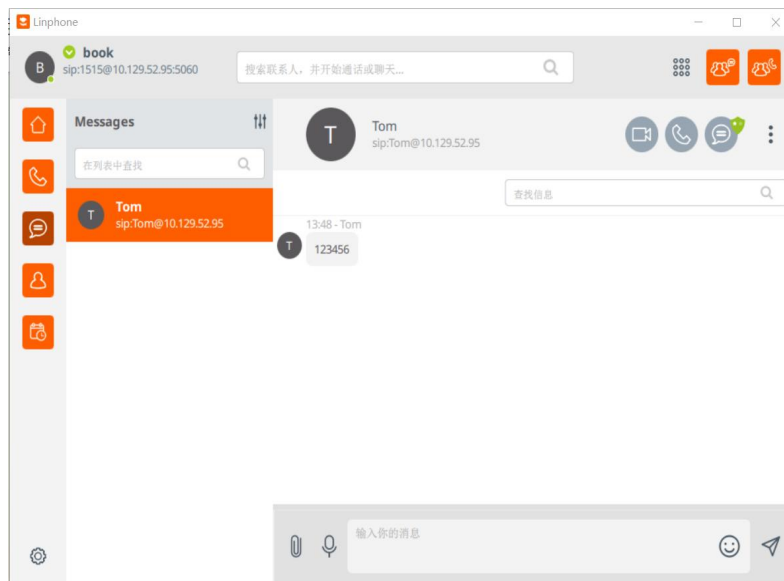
Linphone

B
book
sip:1515@10.129.52.95:5060

搜索联系人，并开始通话或聊天...

Messages

在列表中查找

T
Tom
sip:Tom@10.129.52.95

T
Tom
sip:Tom@10.129.52.95

查找信息

13:48 - Tom
T
123456

输入你的消息